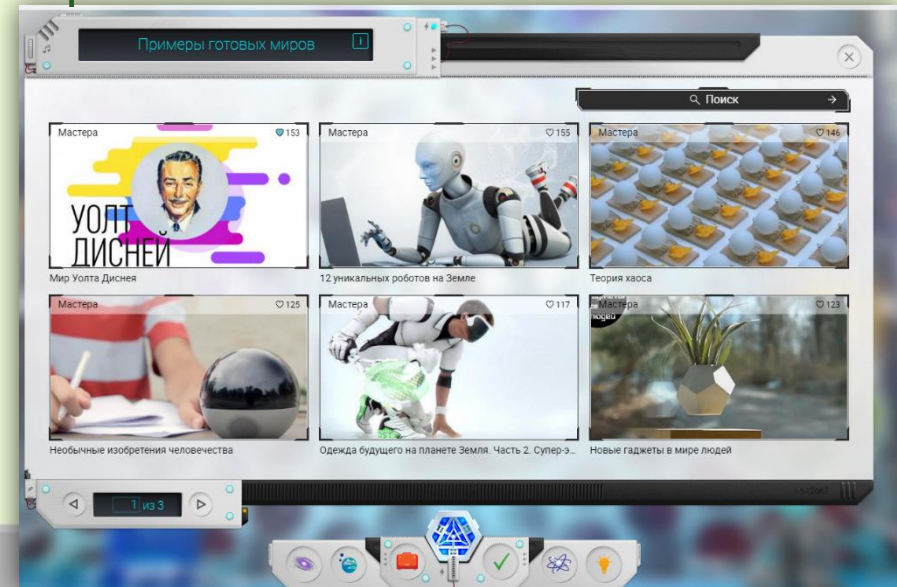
Примеры готовых миров

Поиск

Мастера 153
УОЛТ ДИСНЕЙ
Мир Уолта Диснея

Мастера 155
12 уникальных роботов на Земле

Мастера 146
Теория хаоса

Мастера 125
Необычные изобретения человечества

Мастера 117
Одежда будущего на планете Земля. Часть 2. Супер-э...

Мастера 123
Новые гаджеты в мире людей

1 из 3